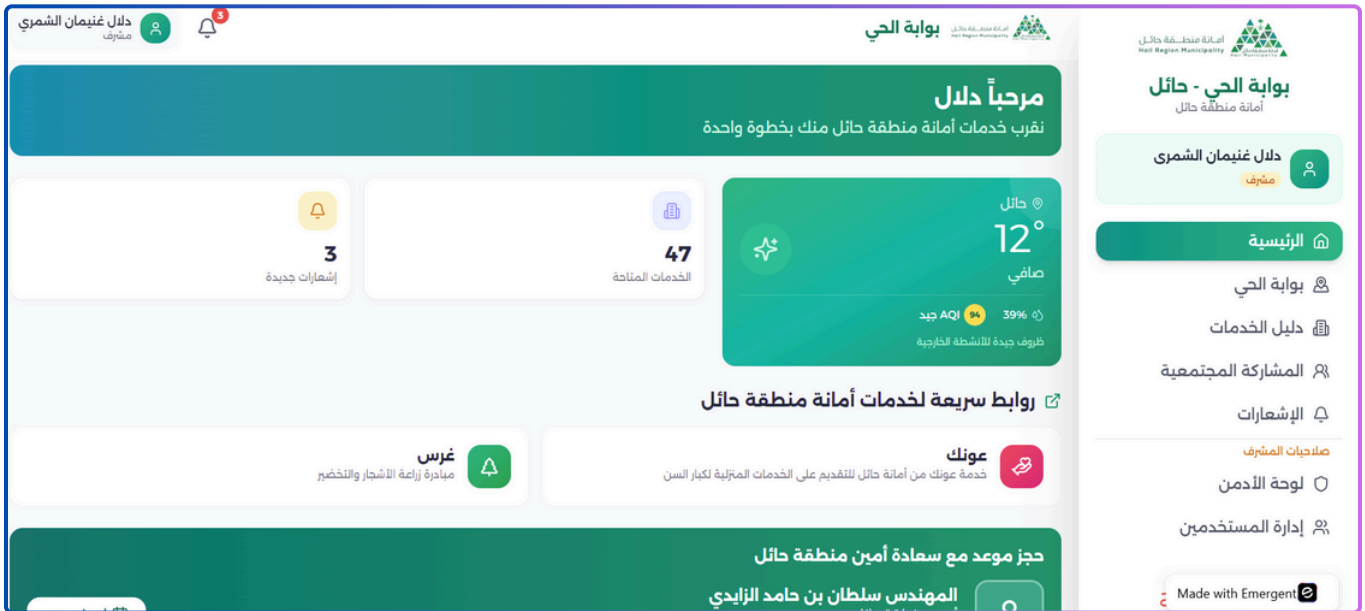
أمانة منطقة حائل
Hail Region Municipality
بوابة الحي - حائل
أمانة منطقة حائل

دلال غنيمان الشمري
مشرف

الرئيسية
بوابة الحي
دليل الخدمات
المشاركة المجتمعية
الإشعارات
صلاحيات المشرف
لوحة الأدمن
إدارة المستخدمين

Made with Emergent

دلال غنيمان الشمري
مشرف
3
بوابة الحي
أمانة منطقة حائل
Hail Region Municipality

مرحباً دلال
نقرب خدمات أمانة منطقة حائل منك بخطوة واحدة

حائل
12°
صافي
39%
94 AQI جيد
ظروف جيدة للأنشطة الخارجية

47
الخدمات المتاحة

3
إشعارات جديدة

روابط سريعة لخدمات أمانة منطقة حائل

عونك
خدمة عونك من أمانة حائل للتقديم على الخدمات المنزلية لكبار السن

غرس
مبادرة زراعة الأشجار والتخضير

حجز موعد مع سعادة أمين منطقة حائل
المهندس سلطان بن حامد الزايدي